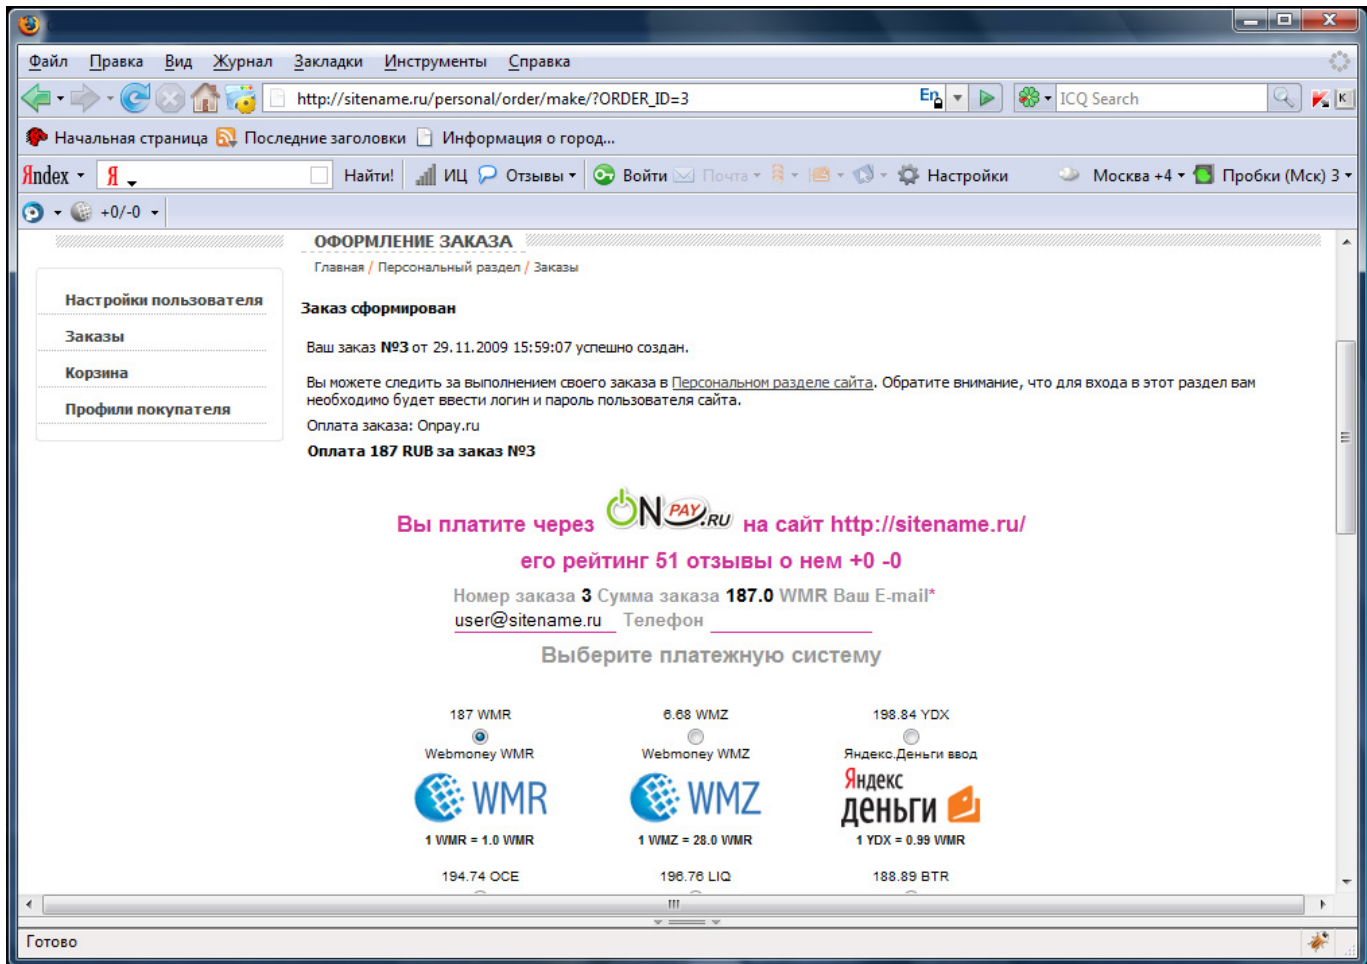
Файл Правка Вид Журнал Закладки Инструменты Справка

http://sitename.ru/personal/order/make/?ORDER_ID=3 En ICQ Search

Начальная страница Последние заголовки Информация о город...

Яndex Я Найти! ИЦ Отзывы Войти Почта Настройки Москва +4 Пробки (Мск) 3

+0/-0

ОФОРМЛЕНИЕ ЗАКАЗА

Главная / Персональный раздел / Заказы

Настройки пользователя
Заказы
Корзина
Профили покупателя

Заказ сформирован

Ваш заказ №3 от 29.11.2009 15:59:07 успешно создан.

Вы можете следить за выполнением своего заказа в Персональном разделе сайта. Обратите внимание, что для входа в этот раздел вам необходимо будет ввести логин и пароль пользователя сайта.

Оплата заказа: Onpay.ru

Оплата 187 RUB за заказ №3

Вы платите через ONPAY.RU на сайт http://sitename.ru/

его рейтинг 51 отзывы о нем +0 -0

Номер заказа 3 Сумма заказа 187.0 WMR Ваш E-mail*

user@sitename.ru Телефон

Выберите платежную систему

| 187 WMR | 6.68 WMZ | 198.84 YDX |
|---|---|---|
| Webmoney WMR | Webmoney WMZ | Яндекс.Деньги ввод |
| WMR | WMZ | Яндекс деньги |
| 1 WMR = 1.0 WMR | 1 WMZ = 28.0 WMR | 1 YDX = 0.99 WMR |
| 194.74 OCE | 196.76 LIQ | 188.89 BTR |

Готово